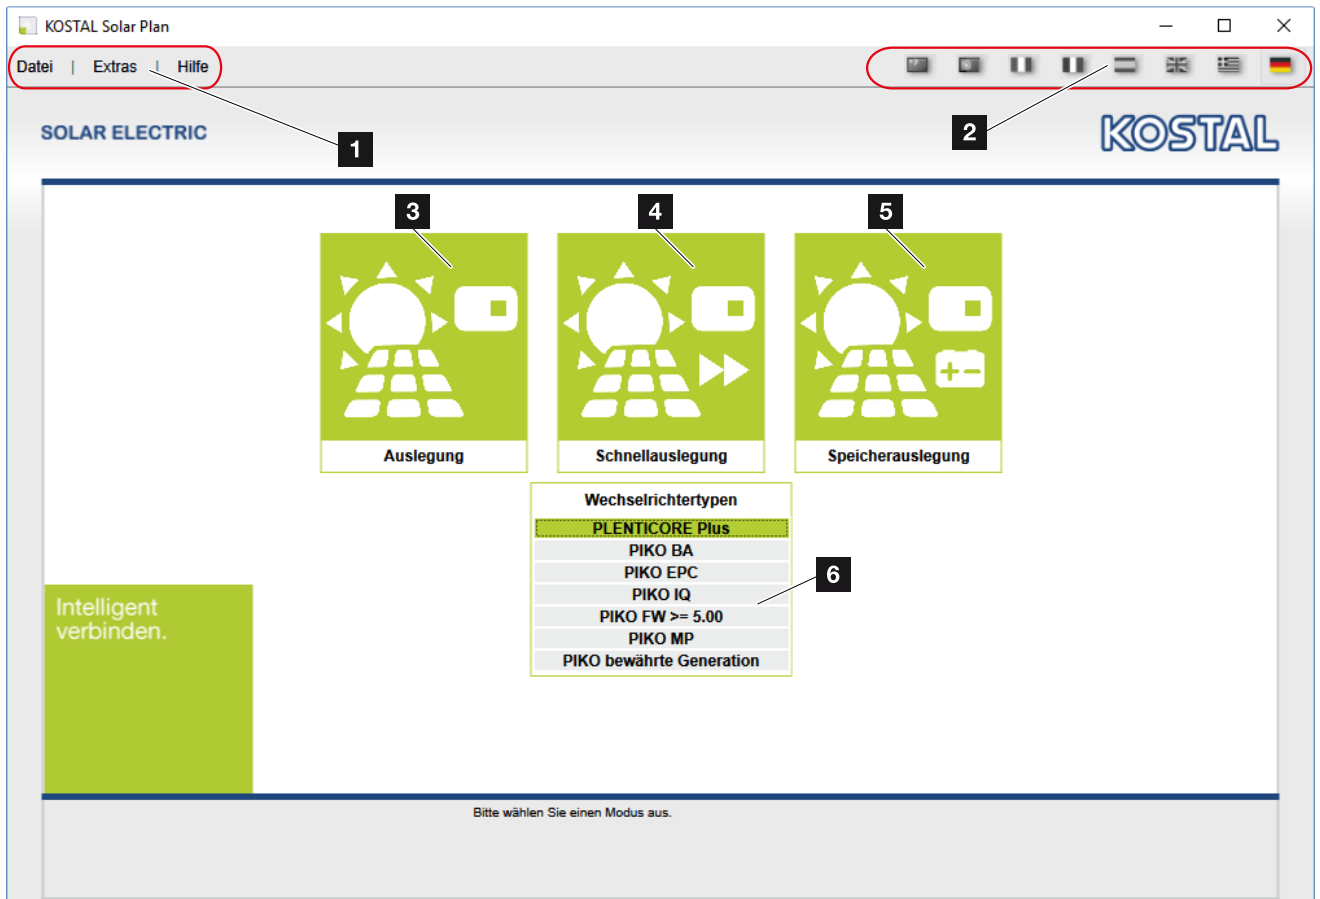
KOSTAL Solar Plan

Datei | Extras | Hilfe

SOLAR ELECTRIC

1

2

KOSTAL

3

4

5

Auslegung

Schnellauslegung

Speicherauslegung

Wechselrichtertypen

PLENTICORE Plus
PIKO BA
PIKO EPC
PIKO IQ
PIKO FW >= 5.00
PIKO MP
PIKO bewährte Generation

6

Intelligent verbinden.

Bitte wählen Sie einen Modus aus.